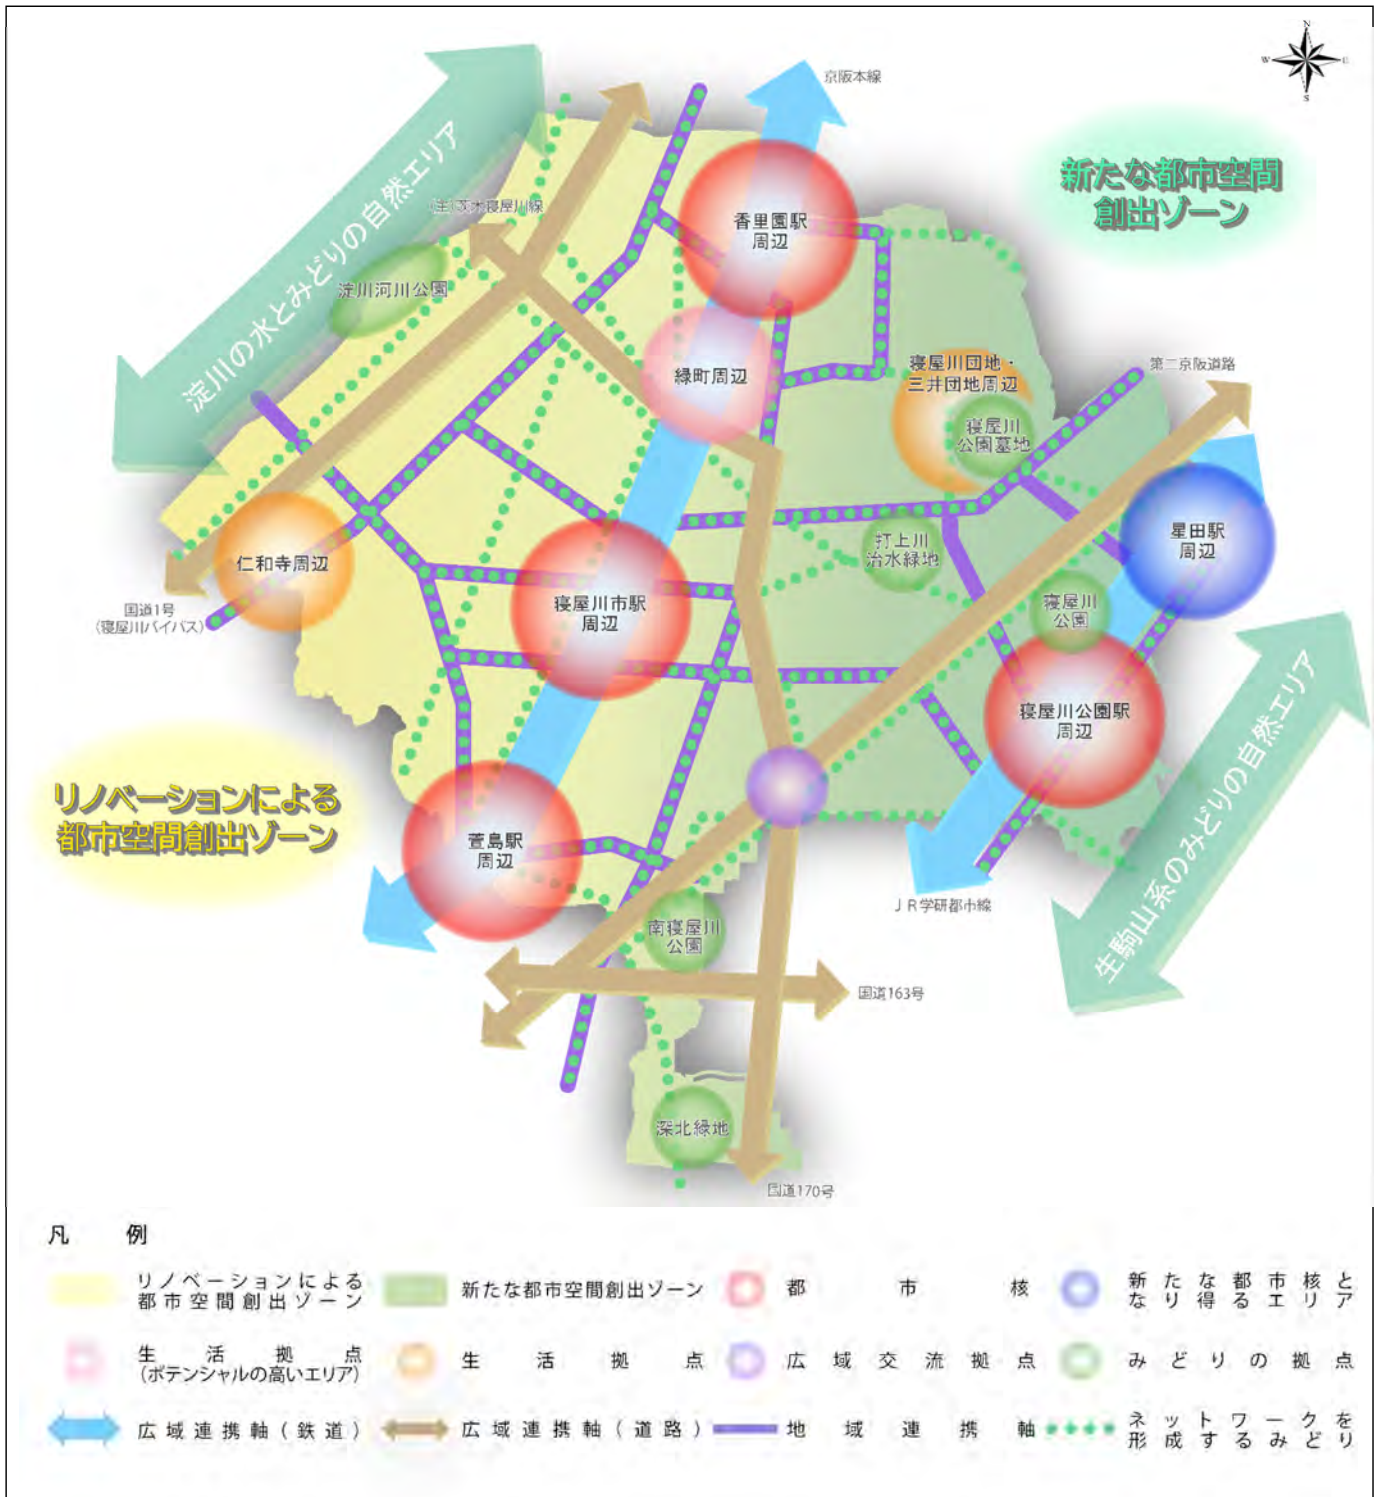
京阪本線

新たな都市空間創出ゾーン

淀川の水とみどりの自然エリア

(主)京都守口線
(主)大阪寝屋川線

淀川河川公園

香里園駅周辺

緑町周辺

寝屋川団地・三井団地周辺

寝屋川公園墓地

第二京阪道路

星田駅周辺

打上川治水緑地

仁和寺周辺

国道1号
(寝屋川バイパス)

寝屋川市駅周辺

寝屋川公園

寝屋川公園駅周辺

生駒山系のみどりの自然エリア

リノベーションによる都市空間創出ゾーン

萱島駅周辺

南寝屋川公園

JR学研都市線

国道163号

深北緑地

国道170号

凡 例

リノベーションによる都市空間創出ゾーン
新たな都市空間創出ゾーン
都市核
新たな都市核となり得るエリア
生活拠点(ポテンシャルの高いエリア)
生活拠点
広域交流拠点
みどりの拠点
広域連携軸(鉄道)
広域連携軸(道路)
地域連携軸
ネットワークを形成するみどり